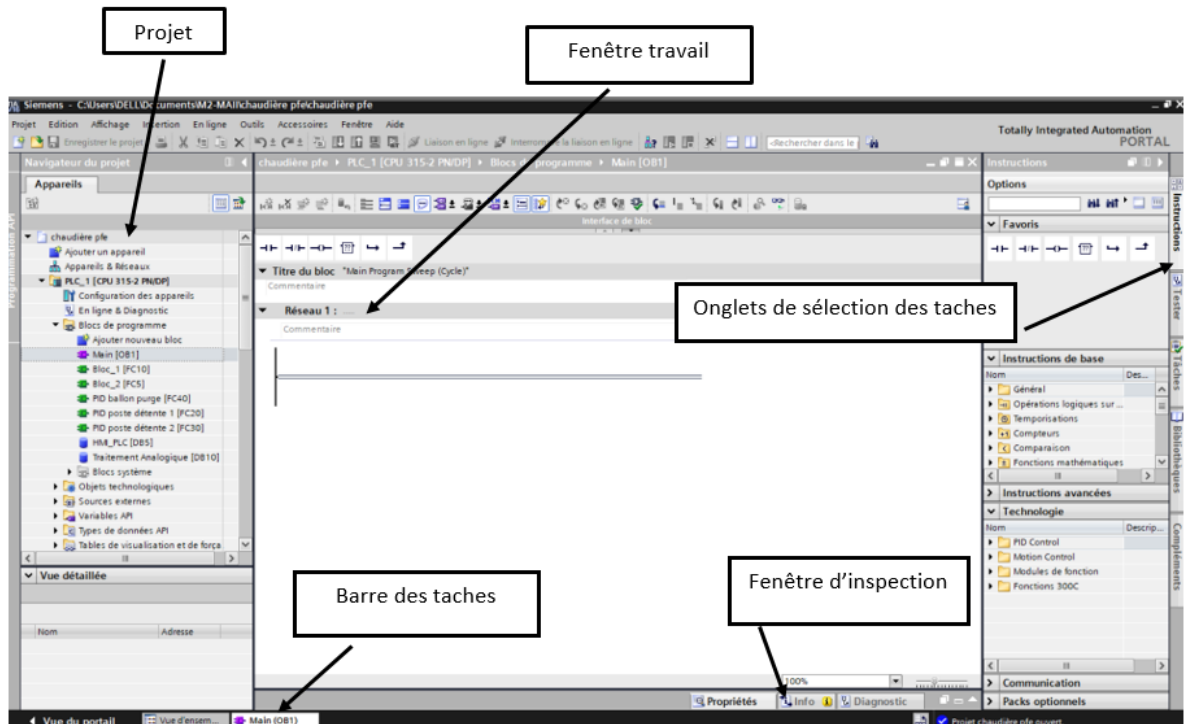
Projet

Fenêtre travail

Siemens - C:\Users\DELL\Documents\M2-MAII\chaudière pfe\chaudière pfe

Projet Edition Affichage Insertion En ligne Outils Accessoires Fenêtre Aide

Enregistrer le projet

Liaison en ligne

Interrompre la liaison en ligne

<Rechercher dans le>

Totally Integrated Automation PORTAL

Navigateur du projet

Appareils

chaudière pfe
Ajouter un appareil
Appareils & Réseaux
PLC_1 [CPU 315-2 PN/DP]
Configuration des appareils
En ligne & Diagnostic
Blocs de programme
Ajouter nouveau bloc
Main [OB1]
Bloc_1 [FC10]
Bloc_2 [FC5]
PID ballon purge [FC40]
PID poste détente 1 [FC20]
PID poste détente 2 [FC30]
HMI_PLC [DB5]
Traitement Analogique [DB10]
Blocs système
Objets technologiques
Sources externes
Variables API
Types de données API
Tables de visualisation et de forçage

Vue détaillée

Nom
Adresse

Programmation API

chaudière pfe ▸ PLC_1 [CPU 315-2 PN/DP] ▸ Blocs de programme ▸ Main [OB1]

Interface de bloc

Titre du bloc "Main Program Sweep (Cycle)"
Commentaire

Réseau 1 : ....
Commentaire

100%

Propriétés
Info
Diagnostic

Instructions

Options

Favoris

Onglets de sélection des taches

Instructions de base
Nom
Des...
Général
Opérations logiques sur ...
Temporisations
Compteurs
Comparaison
Fonctions mathématiques

Instructions avancées

Technologie
Nom
Descrip...
PID Control
Motion Control
Modules de fonction
Fonctions 300C

Communication
Packs optionnels

Instructions
Tester
Tâches
Bibliothèques
Compléments

Barre des taches

Fenêtre d'inspection

Vue du portail
Vue d'ensem...
Main (OB1)
Projet chaudière pfe ouvert.